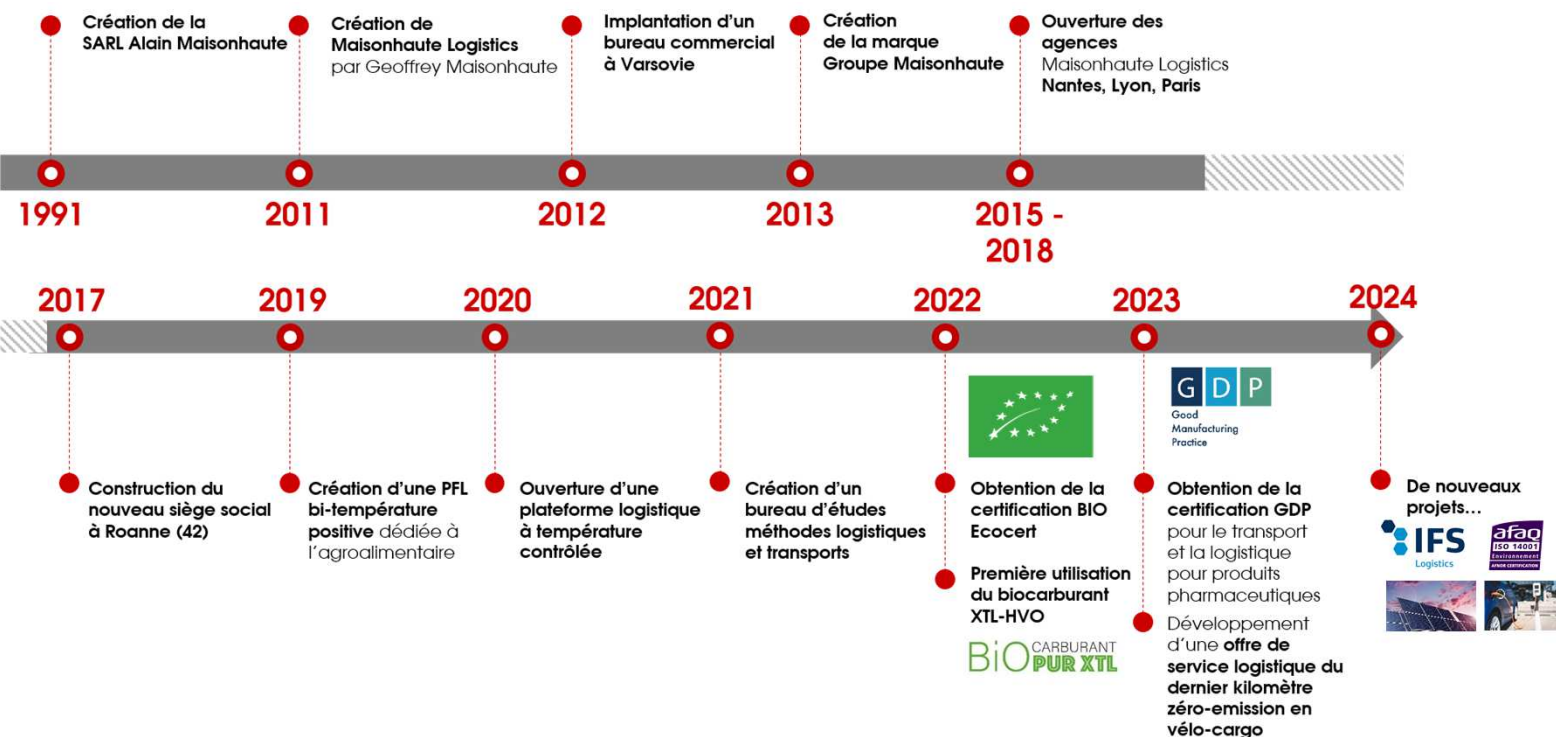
Création de la SARL Alain Maisonhaute

Création de Maisonhaute Logistics par Geoffrey Maisonhaute

Implantation d'un bureau commercial à Varsovie

Création de la marque Groupe Maisonhaute

Ouverture des agences Maisonhaute Logistics Nantes, Lyon, Paris

1991

2011

2012

2013

2015 - 2018

2017

2019

2020

2021

2022

2023

2024

Construction du nouveau siège social à Roanne (42)

Création d'une PFL bi-température positive dédiée à l'agroalimentaire

Ouverture d'une plateforme logistique à température contrôlée

Création d'un bureau d'études méthodes logistiques et transports

Obtention de la certification BIO Ecocert

Première utilisation du biocarburant XTL-HVO

BiO CARBURANT PUR XTL

G D P
Good Manufacturing Practice

Obtention de la certification GDP pour le transport et la logistique pour produits pharmaceutiques

Développement d'une offre de service logistique du dernier kilomètre zéro-emission en vélo-cargo

De nouveaux projets...

IFS Logistics

afaq ISO 14001 Environnement AFNOR CERTIFICATION